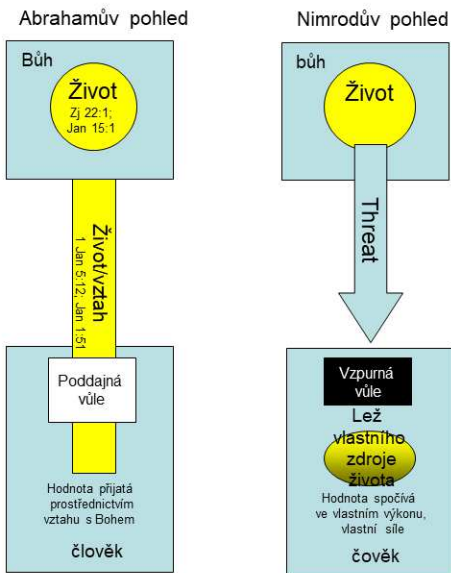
Abrahamův pohled

Bůh

Život
Zj 22:1; Jan 15:1

Život/vztah
1. Jan 5:12; Jan 1:5

Poddajná vůle

Hodnota přijatá prostřednictvím vztahu s Bohem

člověk

Nimrodův pohled

bůh

Život

Threat

Vzpurná vůle

Lež vlastního zdroje života

Hodnota spočívá ve vlastním výkonu, vlastní síle

čověk